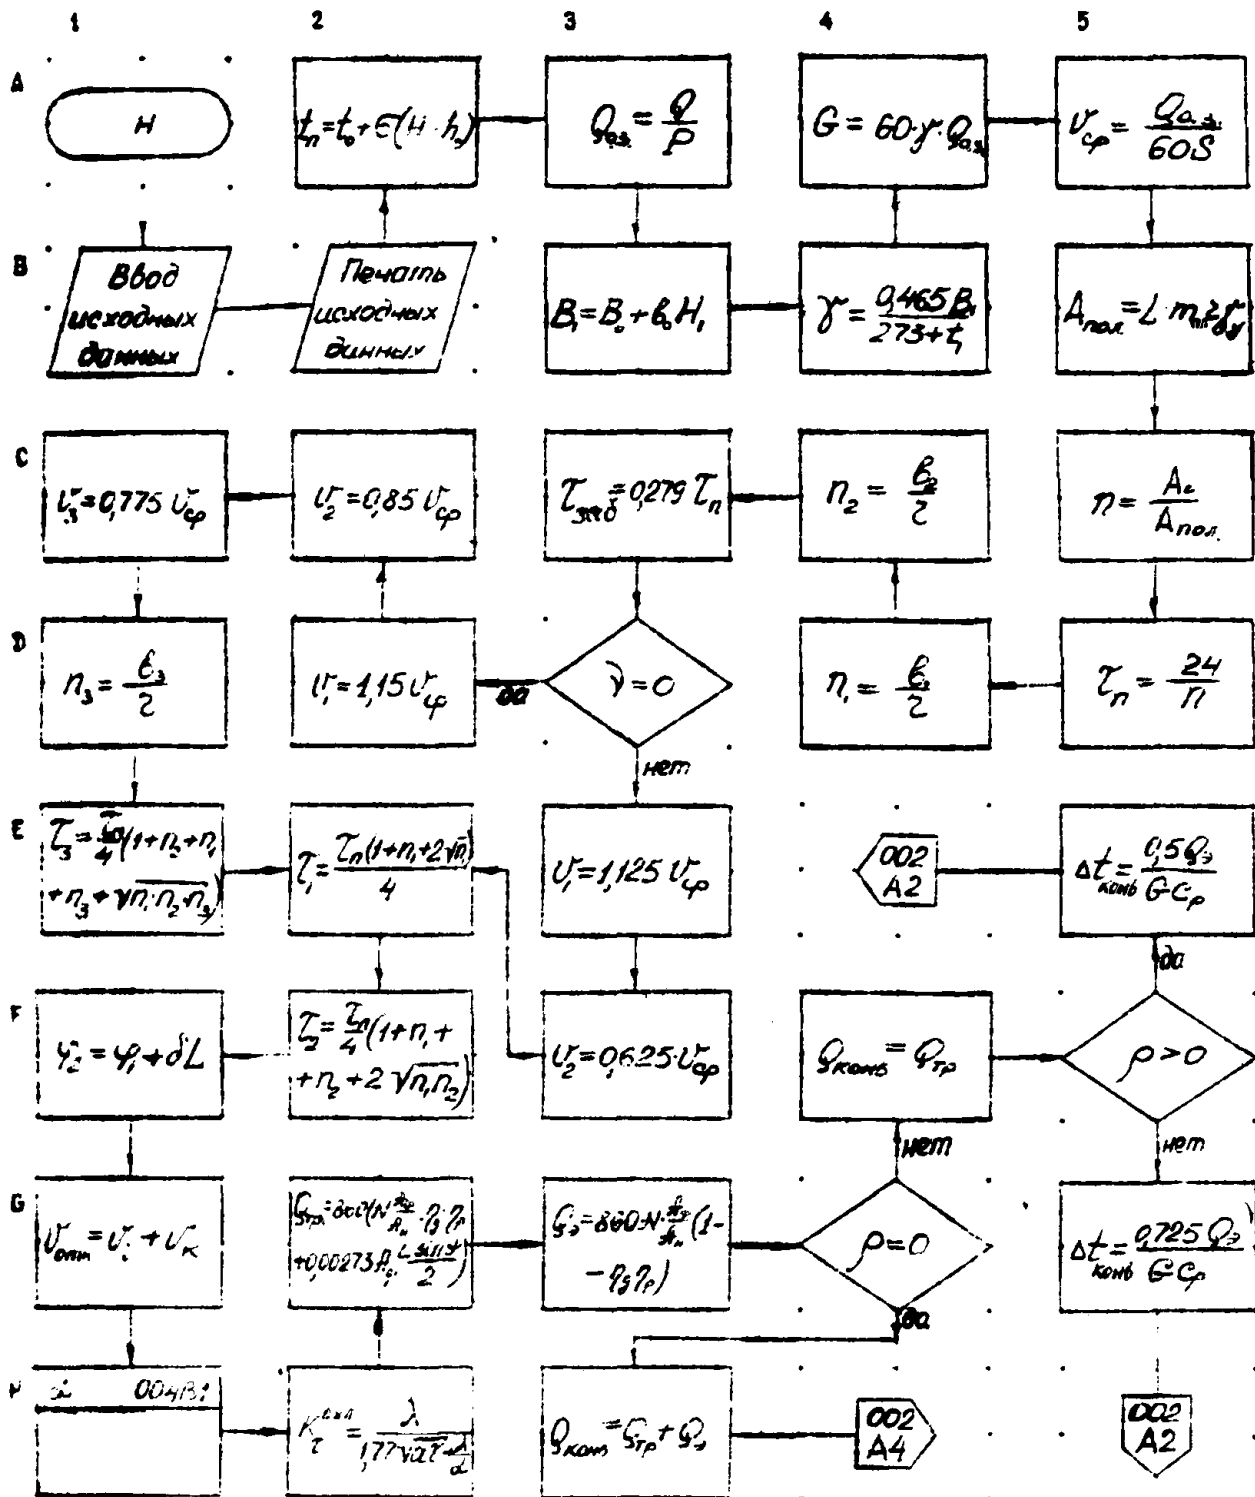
1
2
3
4
5

A
H
$t_n = t_0 + \varepsilon(H \cdot h_0)$
$Q_{a з} = \frac{Q}{P}$
$G = 60 \cdot \gamma \cdot Q_{a з}$
$v_{cp} = \frac{Q_{a з}}{60S}$

B
Ввод исходных данных
Печать исходных данных
$B_1 = B_0 + b_0 H_1$
$\gamma = \frac{0{,}465 B_1}{273 + t_1}$
$A_{пол} = L \cdot m \cdot z \cdot \gamma$

C
$v_3 = 0{,}775\, v_{cp}$
$v_2 = 0{,}85\, v_{cp}$
$\tau_{энб} = 0{,}279\, \tau_n$
$n_2 = \frac{b_2}{z}$
$n = \frac{A_c}{A_{пол}}$

D
$n_3 = \frac{b_3}{z}$
$v_1 = 1{,}15\, v_{cp}$
да
$\gamma = 0$
нет
$n_1 = \frac{b_1}{z}$
$\tau_n = \frac{24}{n}$

E
$\tau_3 = \frac{\tau_n}{4}(1 + n_1 + n_2 + n_3 + \sqrt{n_1 n_2 n_3})$
$\tau_1 = \frac{\tau_n(1 + n_1 + 2\sqrt{n_1})}{4}$
$v_1 = 1{,}125\, v_{cp}$
002 A2
$\Delta t_{конв} = \frac{0{,}5 Q_э}{G c_p}$
да

F
$\varphi_2 = \varphi_1 + \delta L$
$\tau_2 = \frac{\tau_n}{4}(1 + n_1 + n_2 + 2\sqrt{n_1 n_2})$
$v_2 = 0{,}625 \cdot v_{cp}$
$Q_{конв} = Q_{тр}$
$\rho > 0$
нет
нет

G
$v_{отн} = v_1 + v_к$
$Q_{тр} = 860 (N \frac{A_э}{A_п} \cdot \eta_3 \eta_р + 0{,}00273 A_{c} \frac{L \sin \psi}{2})$
$Q_э = 860 \cdot N \cdot \frac{A_э}{A_п} (1 - \eta_3 \eta_р)$
$\rho = 0$
да
$\Delta t_{конв} = \frac{0{,}725 Q_э}{G c_p}$

H
$\alpha$ 004B1
$K_\tau^{exn} = \frac{\lambda}{1{,}77 \sqrt{a \tau} - \frac{\lambda}{\alpha}}$
$Q_{конв} = Q_{тр} + Q_э$
002 A4
002 A2